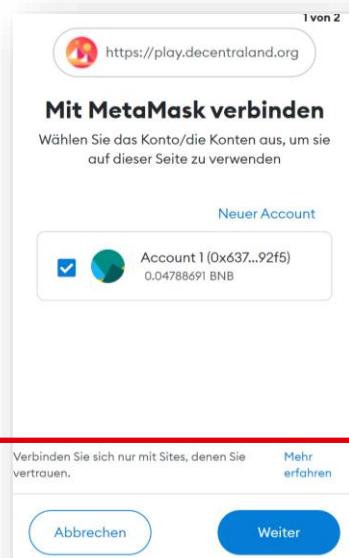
1 von 2

https://play.decentraland.org

Mit MetaMask verbinden

Wählen Sie das Konto/die Konten aus, um sie auf dieser Seite zu verwenden

Neuer Account

Account 1 (0x637...92f5)
0.04788691 BNB

Verbinden Sie sich nur mit Sites, denen Sie vertrauen.

Mehr erfahren

Abbrechen

Weiter